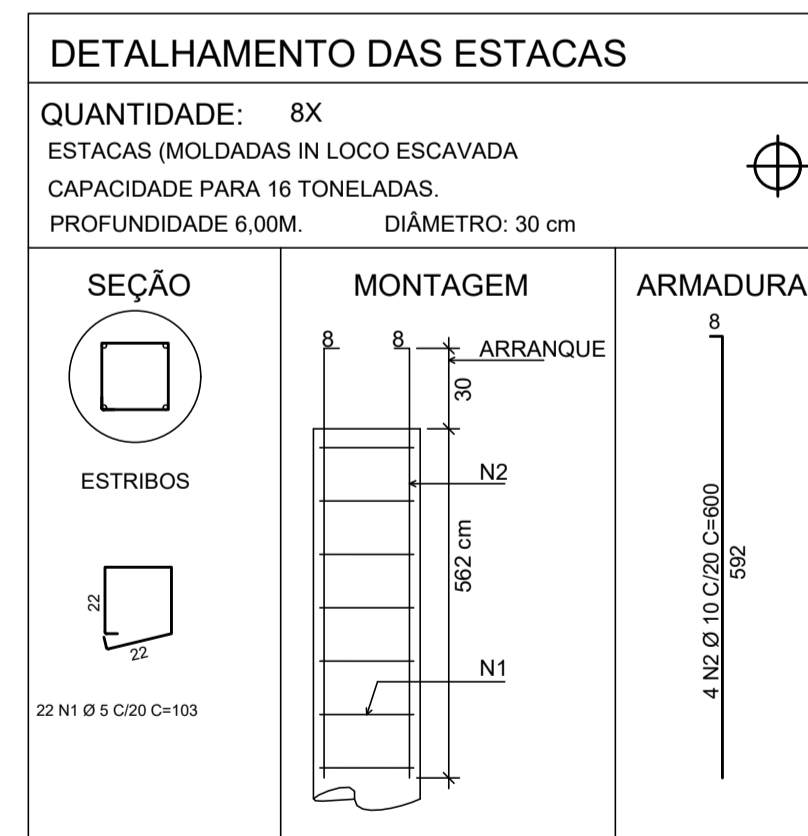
DETALHAMENTO DAS ESTACAS

QUANTIDADE: 8X

ESTACAS (MOLDADAS IN LOCO ESCAVADA

CAPACIDADE PARA 16 TONELADAS.

PROFUNDIDADE 6,00M. DIÂMETRO: 30 cm

SEÇÃO

ESTRIBOS

22

22

22 N1 Ø 5 C/20 C=103

MONTAGEM

8 8

ARRANQUE

30

N2

562 cm

N1

ARMADURA

8

4 N2 Ø 10 C/20 C=600

592